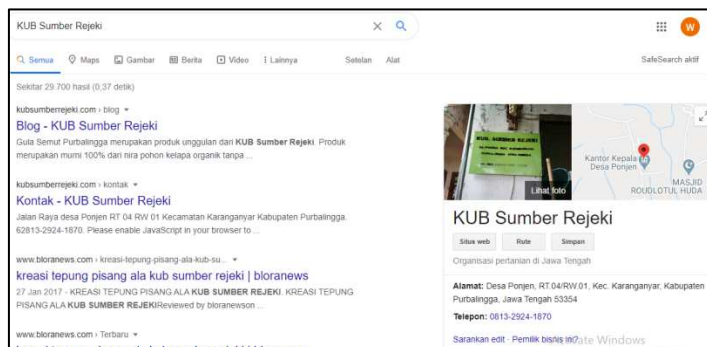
KUB Sumber Rejeki

W

Semua Maps Gambar Berita Video Lainnya Setelan Alat SafeSearch aktif

Sekitar 29.700 hasil (0,37 detik)

kubsumberrejeki.com › blog

Blog - KUB Sumber Rejeki

Gula Semut Purbalingga merupakan produk unggulan dari KUB Sumber Rejeki. Produk merupakan murni 100% dari nira pohon kelapa organik tanpa ...

kubsumberrejeki.com › kontak

Kontak - KUB Sumber Rejeki

Jalan Raya desa Ponjen RT 04 RW 01 Kecamatan Karanganyar Kabupaten Purbalingga. 62813-2924-1870. Please enable JavaScript in your browser to ...

www.bloranews.com › kreasi-tepung-pisang-ala-kub-su...

kreasi tepung pisang ala kub sumber rejeki | bloranews

27 Jan 2017 - KREASI TEPUNG PISANG ALA KUB SUMBER REJEKI. KREASI TEPUNG PISANG ALA KUB SUMBER REJEKIReviewed by bloranewson ...

www.bloranews.com › Terbaru

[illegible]

Lihat foto

Kantor Kepala Desa Ponjen

MASJID ROUDLOTUL HUDA

KUB Sumber Rejeki

Situs web Rute Simpan

Organisasi pertanian di Jawa Tengah

Alamat: Desa Ponjen, RT.04/RW.01, Kec. Karanganyar, Kabupaten Purbalingga, Jawa Tengah 53354

Telepon: 0813-2924-1870

Sarankan edit · Pemilik bisnis ini? ate Windows